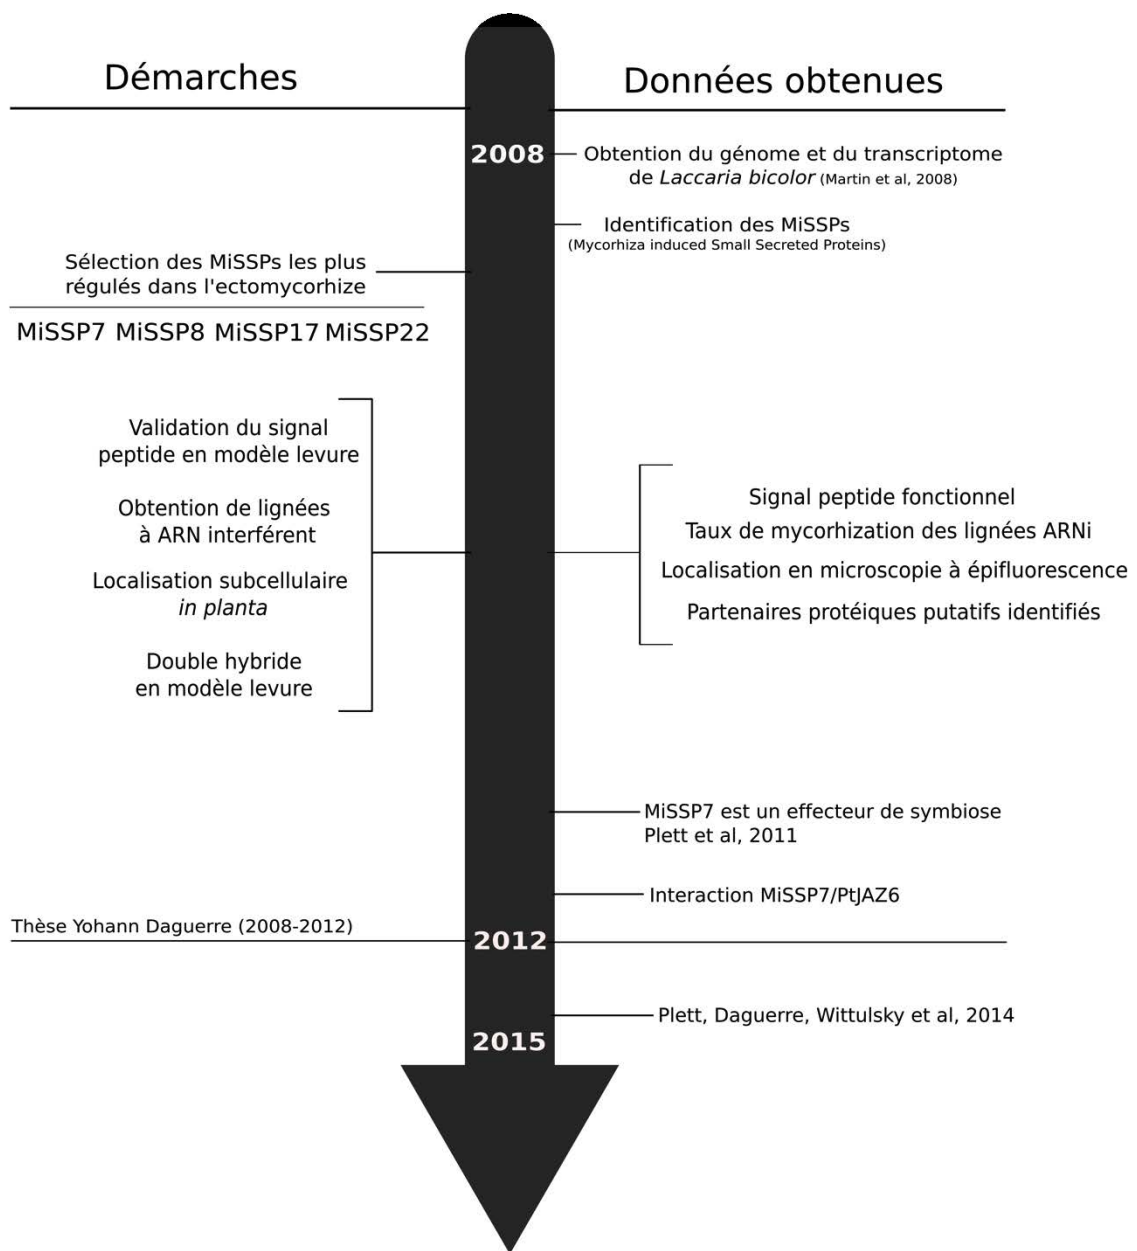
Démarches

Données obtenues

2008

Obtention du génome et du transcriptome de *Laccaria bicolor* (Martin et al, 2008)

Identification des MiSSPs (Mycorhiza induced Small Secreted Proteins)

Sélection des MiSSPs les plus régulés dans l'ectomycorhize

MiSSP7 MiSSP8 MiSSP17 MiSSP22

Validation du signal peptide en modèle levure

Obtention de lignées à ARN interférent

Localisation subcellulaire *in planta*

Double hybride en modèle levure

Signal peptide fonctionnel

Taux de mycorhization des lignées ARNi

Localisation en microscopie à épifluorescence

Partenaires protéiques putatifs identifiés

MiSSP7 est un effecteur de symbiose Plett et al, 2011

Interaction MiSSP7/PtJAZ6

Thèse Yohann Daguerre (2008-2012)

2012

Plett, Daguerre, Wittulsky et al, 2014

2015